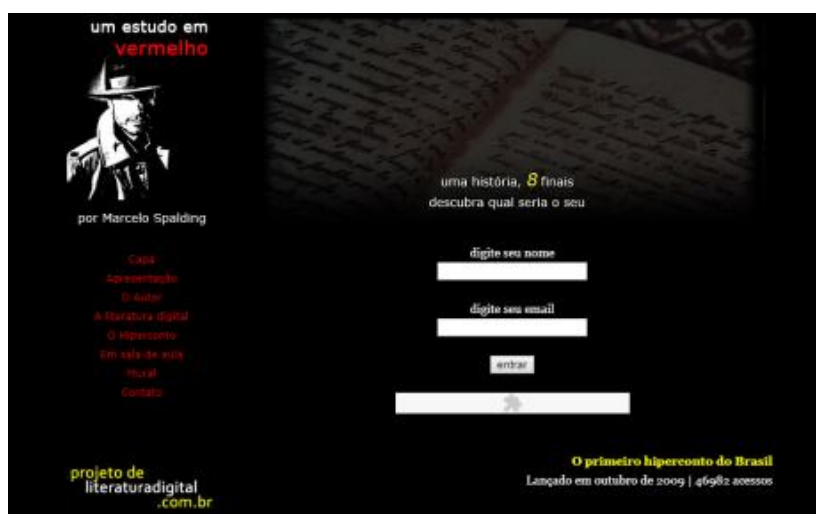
um estudo em
vermelho

por Marcelo Spalding

Capa
Apresentação
O Autor
A literatura digital
O Hiperconto
Em sala de aula
Mural
Contato

uma história, 8 finais
descubra qual seria o seu

digite seu nome

digite seu email

entrar

projeto de
literaturadigital
.com.br

O primeiro hiperconto do Brasil
Lançado em outubro de 2009 | 46982 acessos